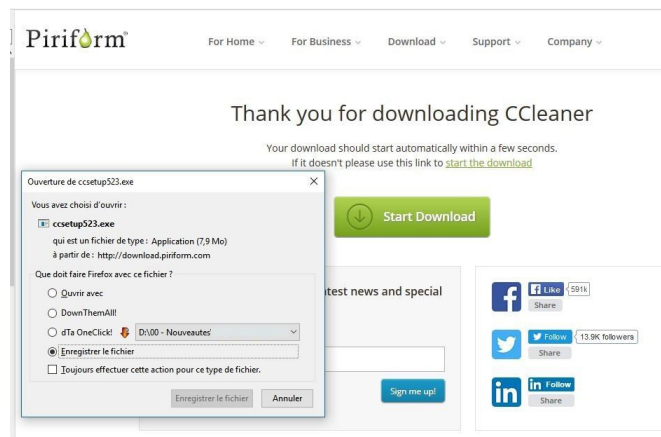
Piriform

For Home ⌄ For Business ⌄ Download ⌄ Support ⌄ Company ⌄

Thank you for downloading CCleaner

Your download should start automatically within a few seconds. If it doesn't please use this link to start the download

Ouverture de ccsetup523.exe

Vous avez choisi d'ouvrir :

ccsetup523.exe

qui est un fichier de type : Application (7,9 Mo)

à partir de : http://download.piriform.com

Que doit faire Firefox avec ce fichier ?

Ouvrir avec

DownThemAll!

dTa OneClick! D:\00 - Nouveautes

Enregistrer le fichier

Toujours effectuer cette action pour ce type de fichier.

Enregistrer le fichier Annuler

Start Download

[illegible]test news and special

Sign me up!

Like 591k

Share

Follow 13.9K followers

Share

Follow

Share